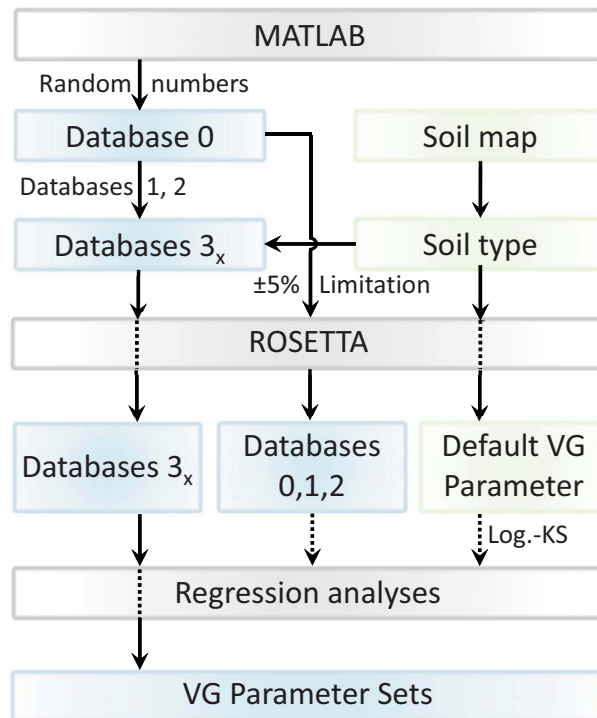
MATLAB

Random numbers

Database 0

Soil map

Databases 1, 2

Databases $3_x$

Soil type

±5% Limitation

ROSETTA

Databases $3_x$

Databases 0,1,2

Default VG Parameter

Log.-KS

Regression analyses

VG Parameter Sets